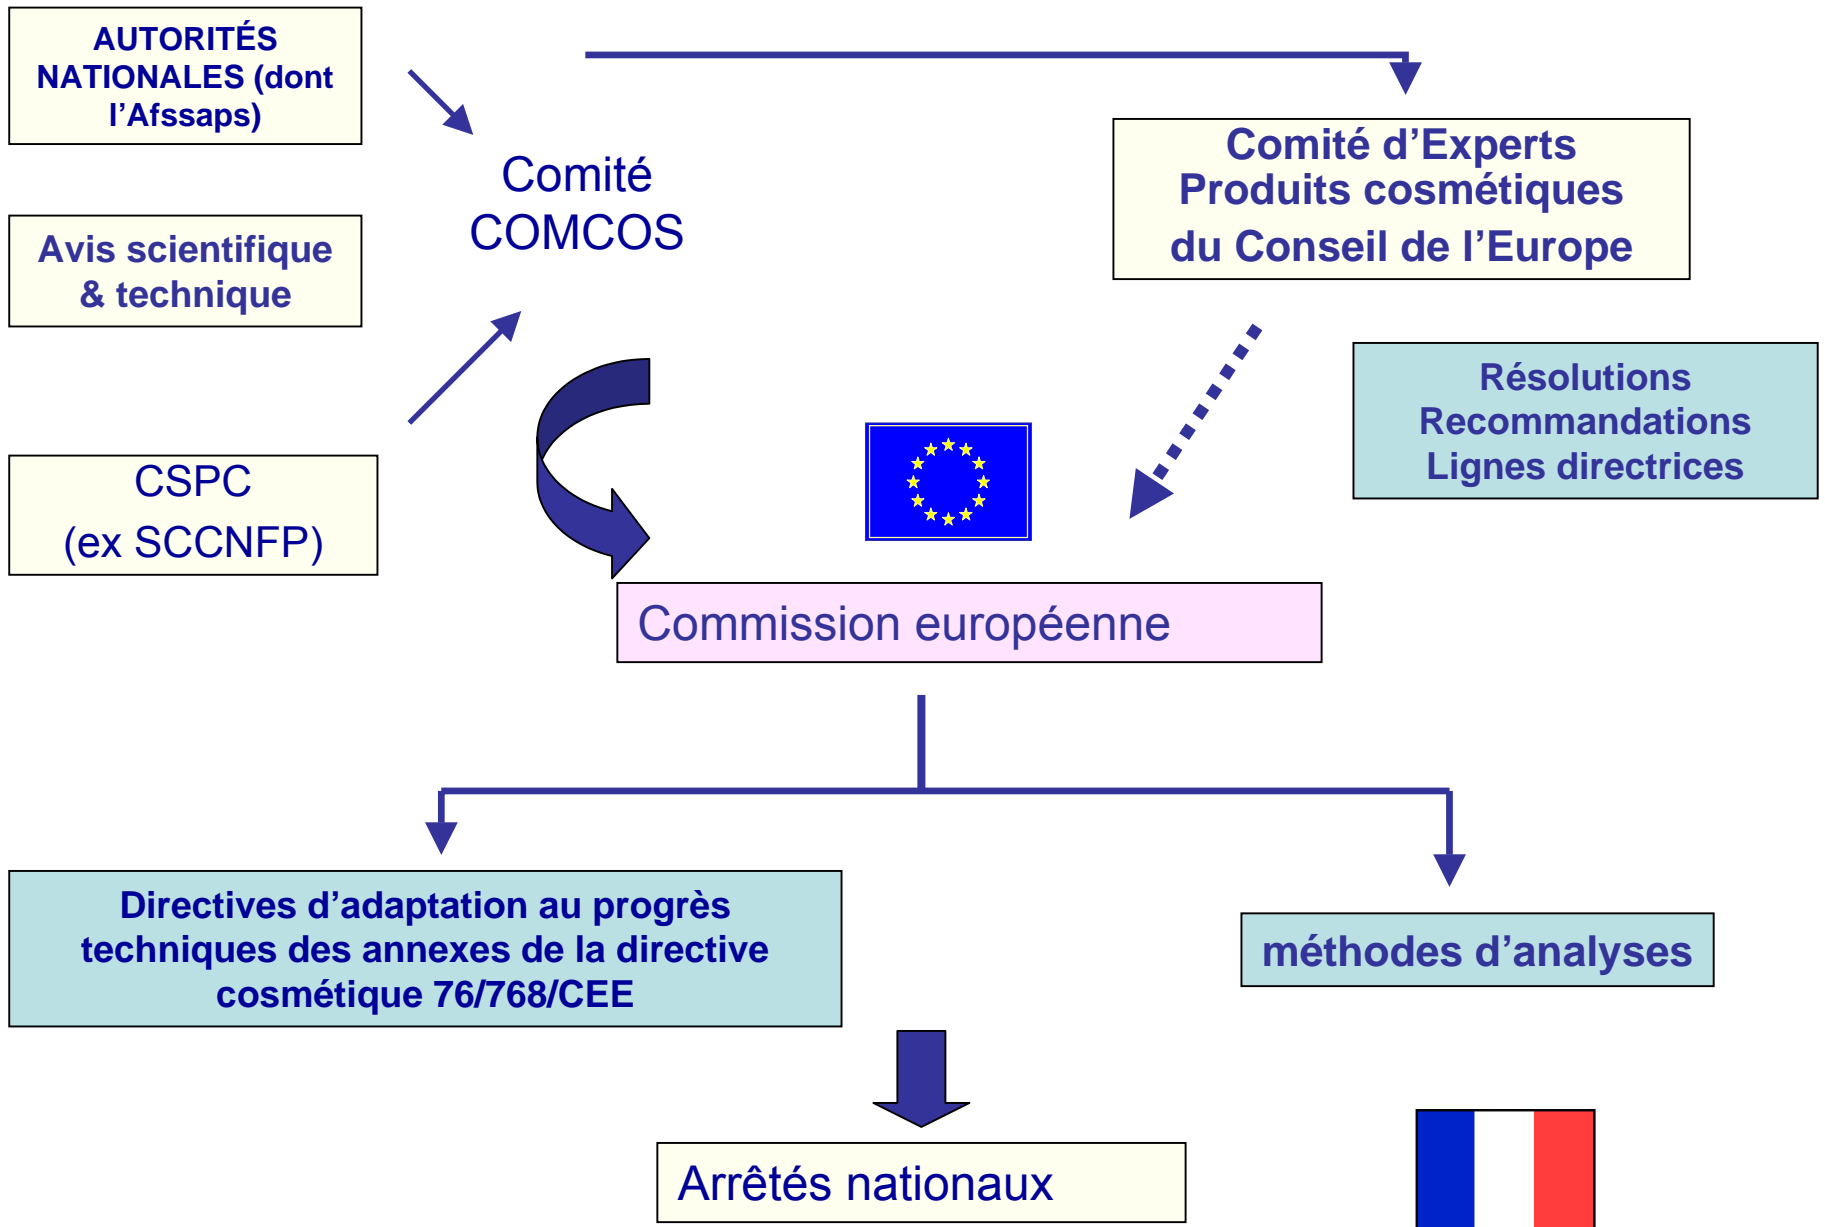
AUTORITÉS NATIONALES (dont l'Afssaps)

Comité COMCOS

Comité d'Experts
Produits cosmétiques
du Conseil de l'Europe

Avis scientifique & technique

Résolutions
Recommandations
Lignes directrices

CSPC
(ex SCCNFP)

Commission européenne

Directives d'adaptation au progrès techniques des annexes de la directive cosmétique 76/768/CEE

méthodes d'analyses

Arrêtés nationaux